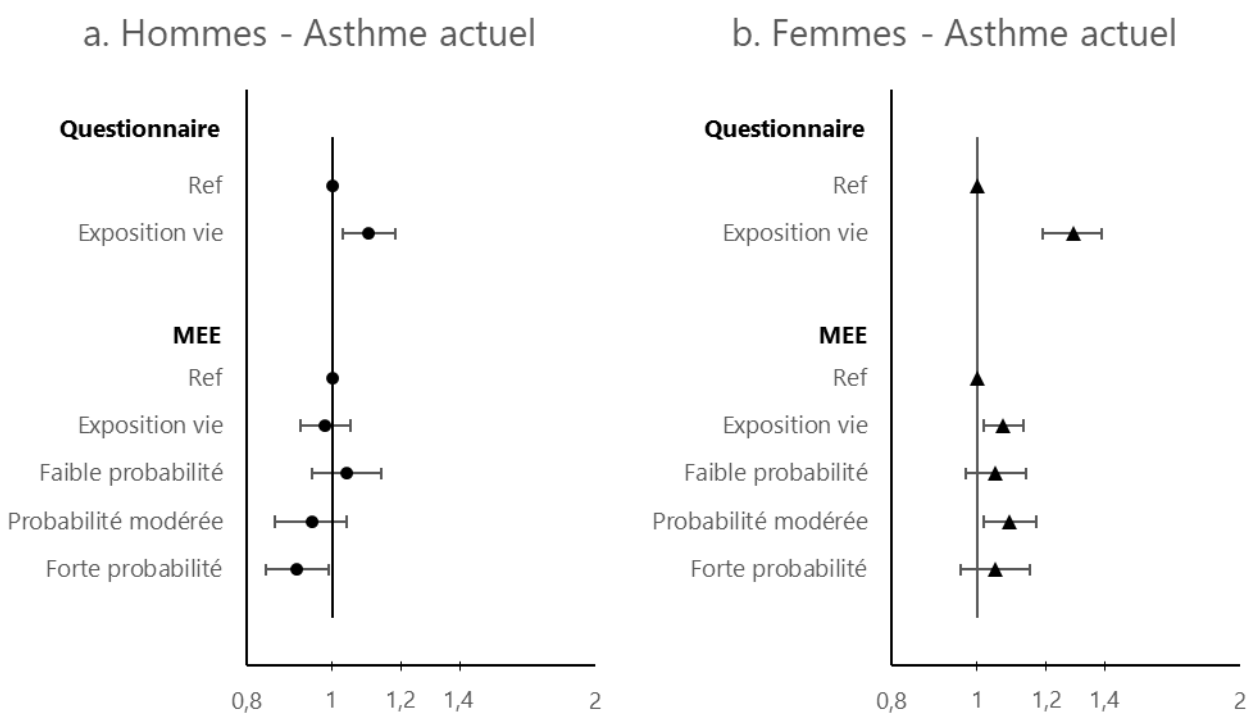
a. Hommes - Asthme actuel

Questionnaire
Ref
Exposition vie

MEE
Ref
Exposition vie
Faible probabilité
Probabilité modérée
Forte probabilité

0,8
1
1,2
1,4
2

b. Femmes - Asthme actuel

Questionnaire
Ref
Exposition vie

MEE
Ref
Exposition vie
Faible probabilité
Probabilité modérée
Forte probabilité

0,8
1
1,2
1,4
2